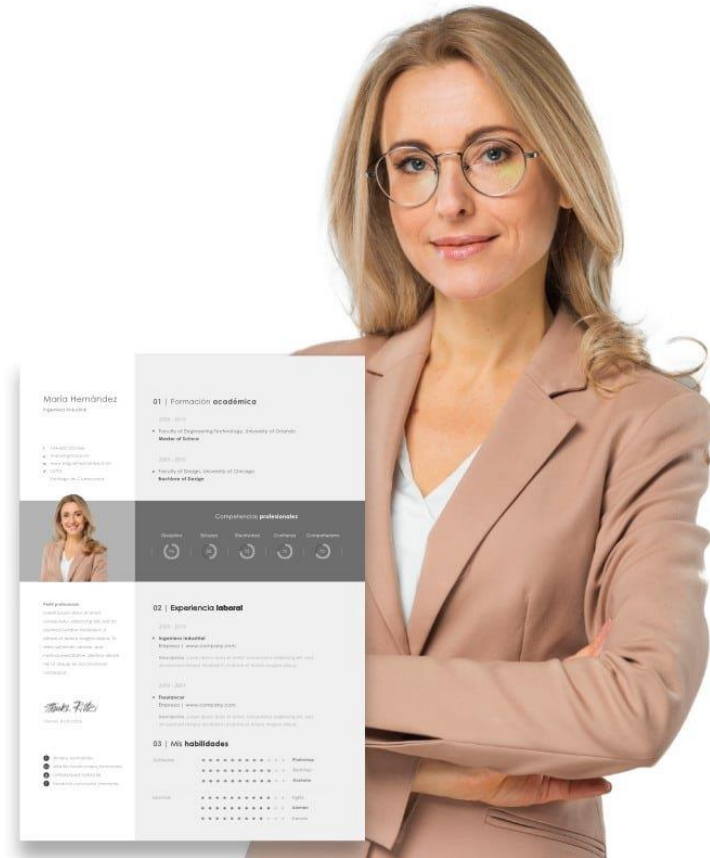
María Hernández
Ingeniera Industrial

01 | Formación académica

2005 - 2010
Faculty of Engineering Technology, University of Orlando
Master of Science

2000 - 2005
Faculty of Design, University of Chicago
Bachelor of Design

Competencias profesionales

02 | Experiencia laboral

2005 - 2010
Ingeniera industrial
Empresa | www.company.com
Descripción: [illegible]

2000 - 2005
Freelancer
Empresa | www.company.com
Descripción: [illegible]

03 | Mis habilidades

Software
Photoshop
Illustrator
Indesign

Idiomas
Inglés
Alemán
Francés

Perfil profesional
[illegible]

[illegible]